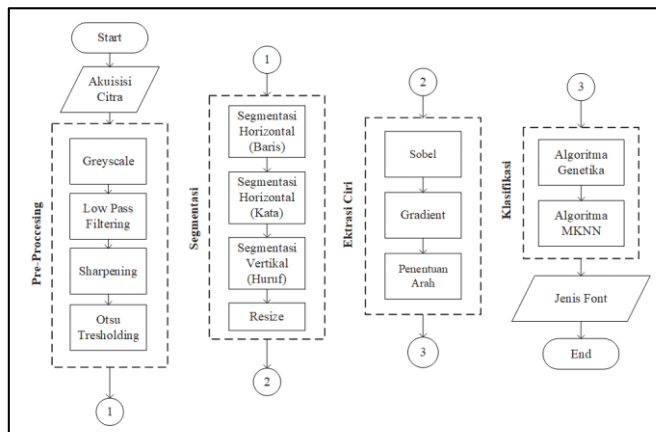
Start

Akuisisi Citra

Pre-Processing

Greyscale

Low Pass Filtering

Sharpening

Otsu Tresholding

1

1

Segmentasi

Segmentasi Horizontal (Baris)

Segmentasi Horizontal (Kata)

Segmentasi Vertikal (Huruf)

Resize

2

2

Ektrasi Ciri

Sobel

Gradient

Penentuan Arah

3

3

Klasifikasi

Algoritma Genetika

Algoritma MKNN

Jenis Font

End